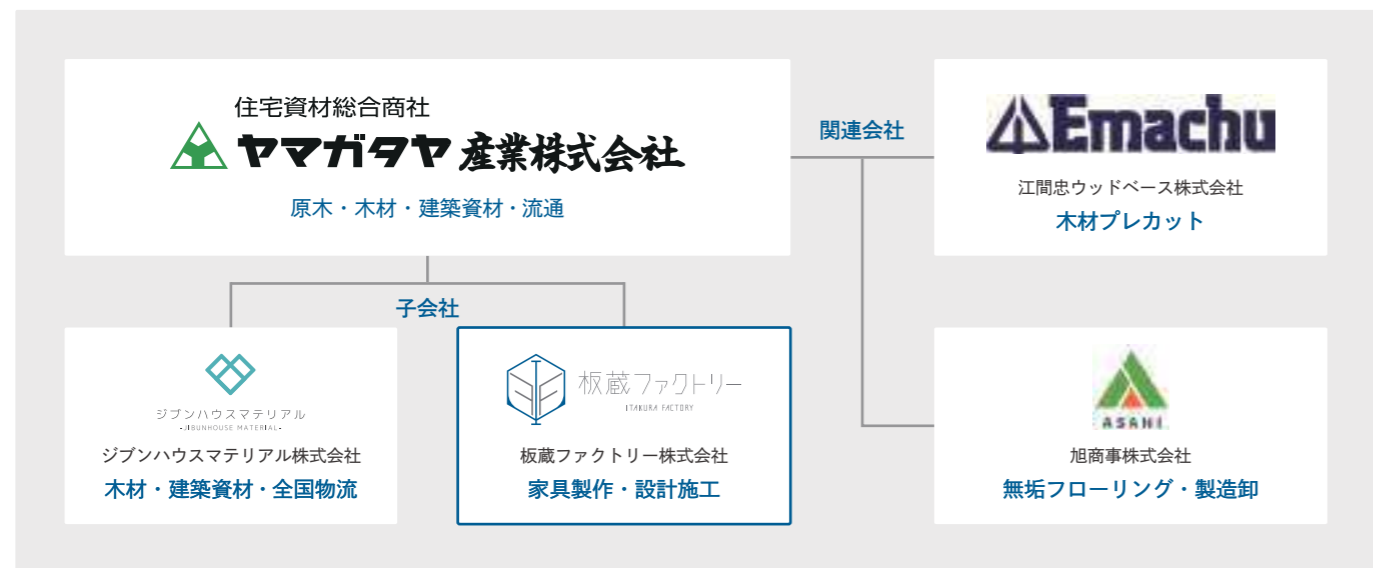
住宅資材総合商社
ヤマガタヤ 産業株式会社
原木・木材・建築資材・流通

関連会社

Emachu
江間忠ウッドベース株式会社
木材プレカット

子会社

ジブンハウスマテリアル
-JIBUNHOUSE MATERIAL-
ジブンハウスマテリアル株式会社
木材・建築資材・全国物流

板蔵ファクトリー
ITAKURA FACTORY
板蔵ファクトリー株式会社
家具製作・設計施工

ASAHI
旭商事株式会社
無垢フローリング・製造卸